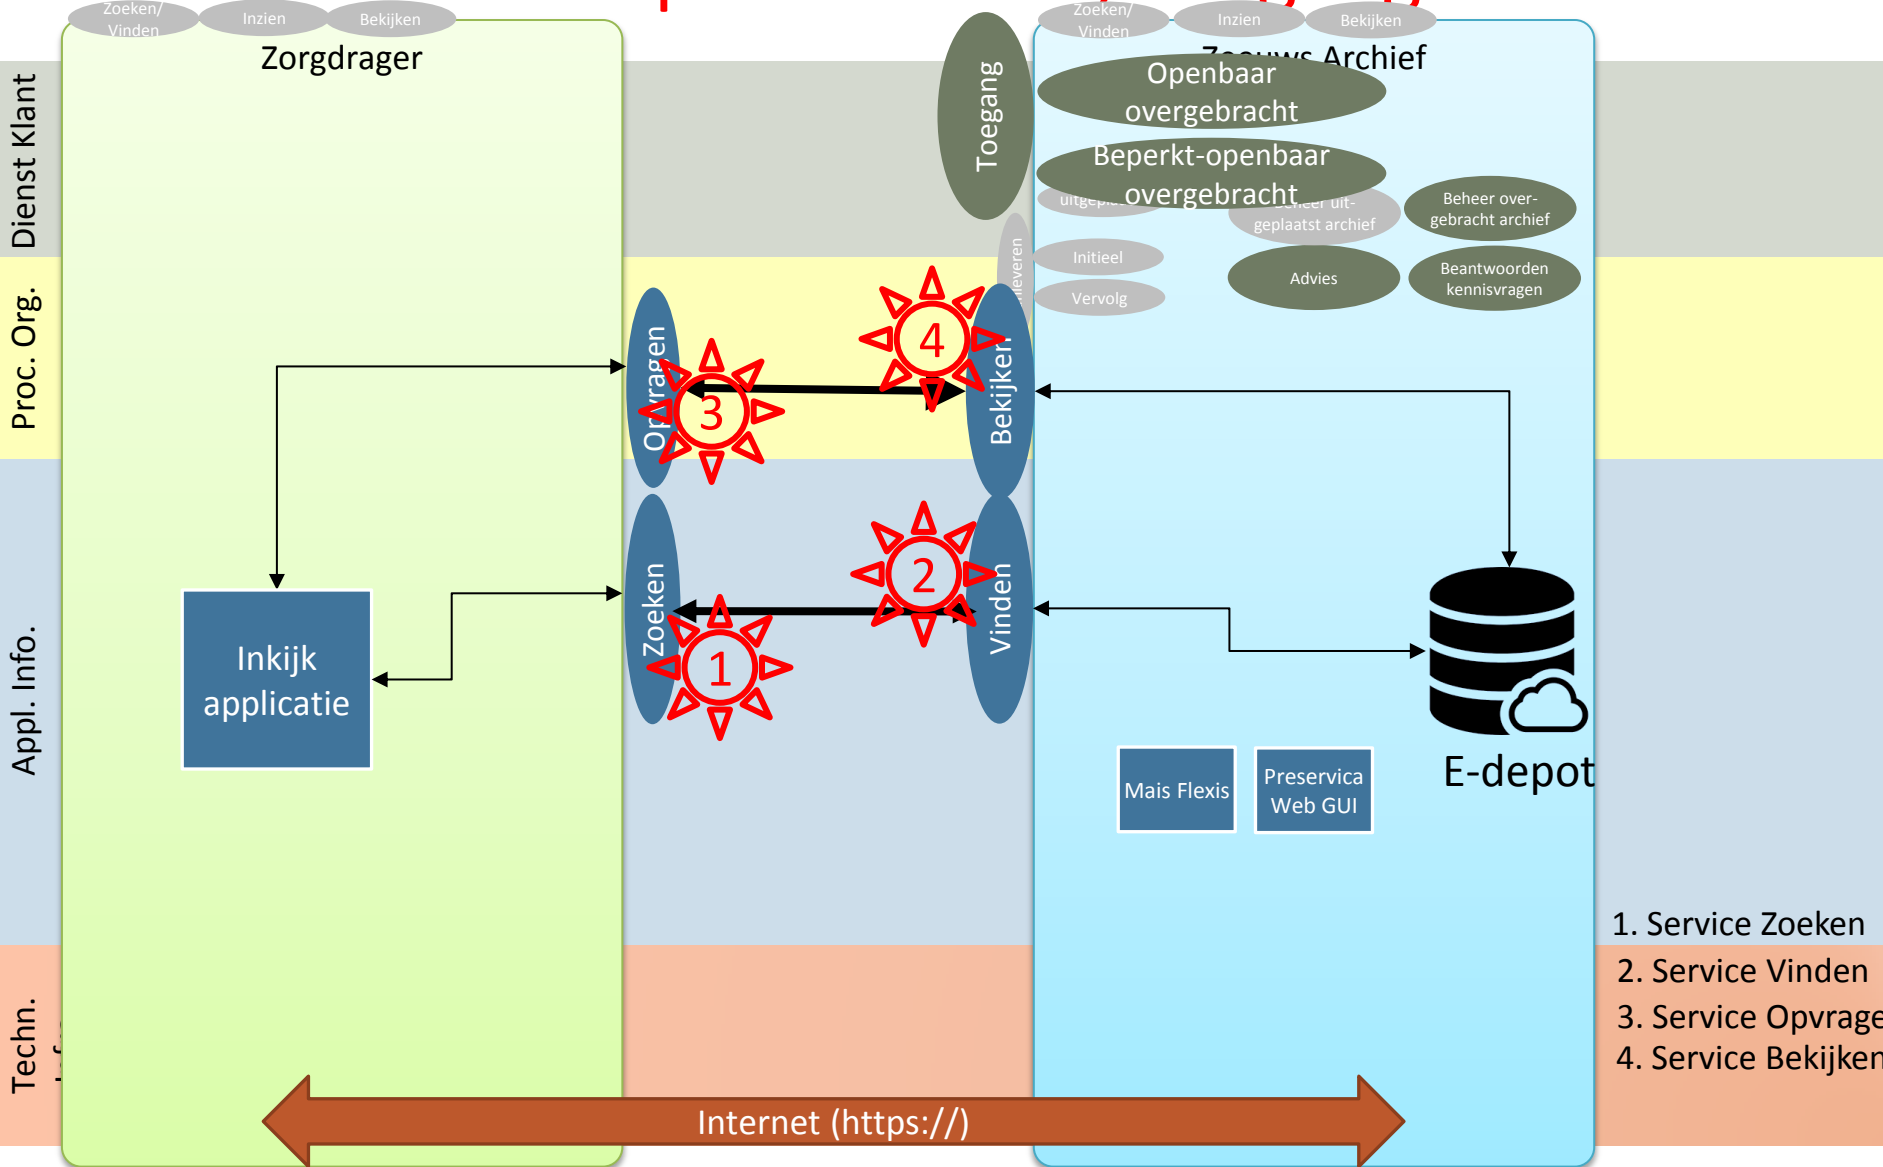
Zoeken/ Vinden
Inzien
Bekijken
Zorgdrager

Zoeken/ Vinden
Inzien
Bekijken
Zeeuws Archief

Dienst Klant
Proc. Org.
Appl. Info.
Techn. Info

Toegang
Openbaar overgebracht
Beperkt-openbaar overgebracht
uitgeplaatst
Beheer uit-geplaatst archief
Beheer over-gebracht archief
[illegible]leveren
Initieel
Vervolg
Advies
Beantwoorden kennisvragen

Opvragen
Bekijken
Zoeken
Vinden
4
3
2
1

Inkijk applicatie

E-depot
Mais Flexis
Preservica Web GUI

1. Service Zoeken
2. Service Vinden
3. Service Opvrage
4. Service Bekijken

Internet (https://)